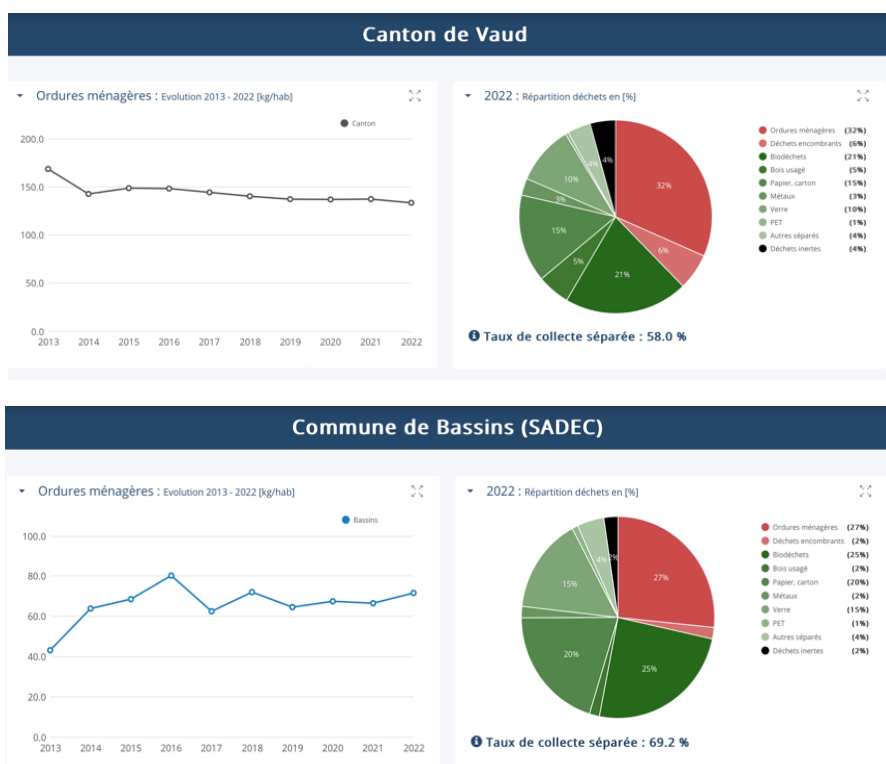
Canton de Vaud

Ordures ménagères : Evolution 2013 - 2022 [kg/hab]

Canton

200.0
150.0
100.0
50.0
0.0

2013 2014 2015 2016 2017 2018 2019 2020 2021 2022

2022 : Répartition déchets en [%]

32%
6%
21%
5%
15%
3%
10%
4%
4%

Ordures ménagères (32%)
Déchets encombrants (6%)
Biodéchets (21%)
Bois usagé (5%)
Papier, carton (15%)
Métaux (3%)
Verre (10%)
PET (1%)
Autres séparés (4%)
Déchets inertes (4%)

Taux de collecte séparée : 58.0 %

Commune de Bassins (SADEC)

Ordures ménagères : Evolution 2013 - 2022 [kg/hab]

Bassins

100.0
80.0
60.0
40.0
20.0
0.0

2013 2014 2015 2016 2017 2018 2019 2020 2021 2022

2022 : Répartition déchets en [%]

27%
25%
20%
15%
4%
2%

Ordures ménagères (27%)
Déchets encombrants (2%)
Biodéchets (25%)
Bois usagé (2%)
Papier, carton (20%)
Métaux (2%)
Verre (15%)
PET (1%)
Autres séparés (4%)
Déchets inertes (2%)

Taux de collecte séparée : 69.2 %